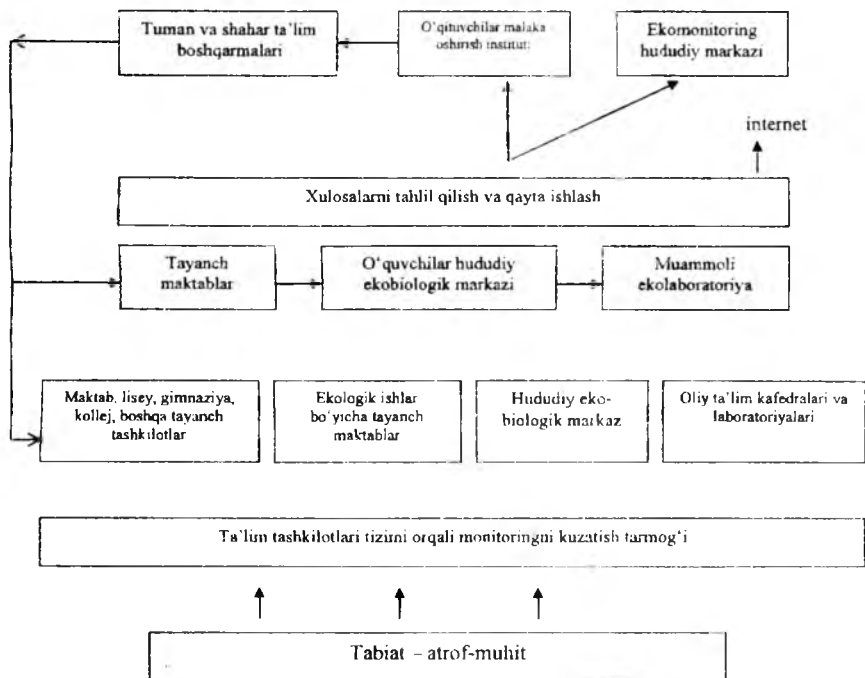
Tuman va shahar ta'lim boshqarmalari

O'qituvchilar malaka oshirish instituti

Ekomonitoring hududiy markazi

internet

Xulosalarni tahlil qilish va qayta ishlash

Tayanch maktablar

O'quvchilar hududiy ekobiologik markazi

Muammoli ekolaboratoriya

Maktab, lisey, gimnaziya, kollej, boshqa tayanch tashkilotlar

Ekologik ishlar bo'yicha tayanch maktablar

Hududiy ekobiologik markaz

Oliy ta'lim kafedralari va laboratoriyalari

Ta'lim tashkilotlari tizimi orqali monitoringni kuzatish tarmog'i

Tabiat - atrof-muhit